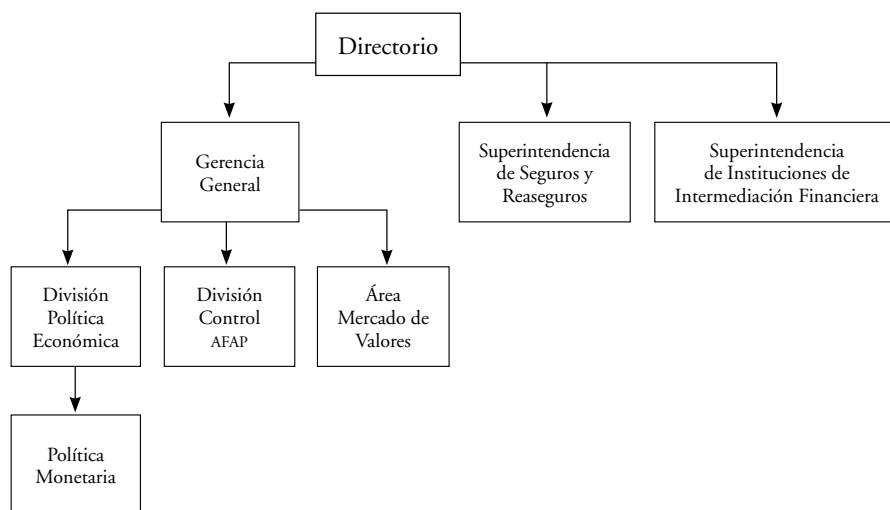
Directorio

Gerencia General

Superintendencia de Seguros y Reaseguros

Superintendencia de Instituciones de Intermediación Financiera

División Política Económica

División Control AFAP

Área Mercado de Valores

Política Monetaria